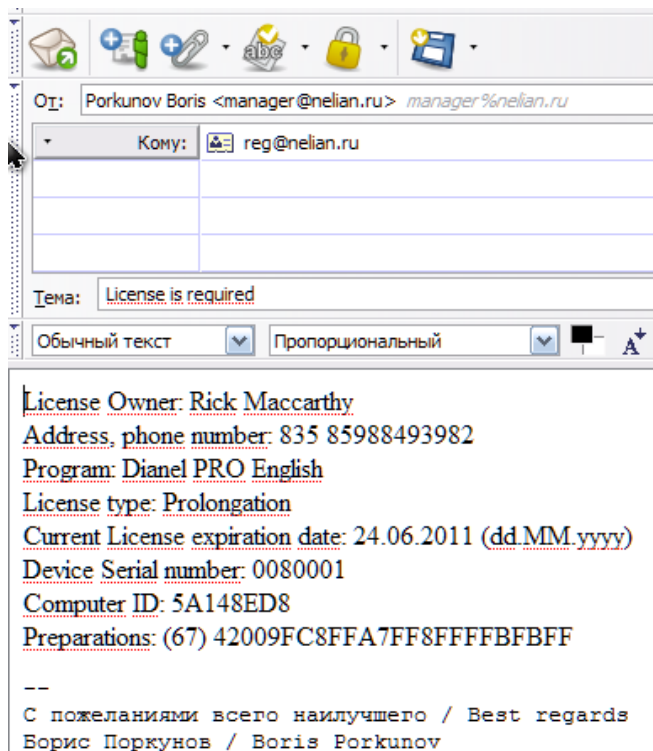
От: Porkunov Boris <manager@nelian.ru> manager%nelian.ru

Кому: reg@nelian.ru

Тема: License is required

Обычный текст
Пропорциональный

License Owner: Rick Maccarthy
Address, phone number: 835 85988493982
Program: Dianel PRO English
License type: Prolongation
Current License expiration date: 24.06.2011 (dd.MM.yyyy)
Device Serial number: 0080001
Computer ID: 5A148ED8
Preparations: (67) 42009FC8FFA7FF8FFFFBFBFF

--
С пожеланиями всего наилучшего / Best regards
Борис Поркунов / Boris Porkunov